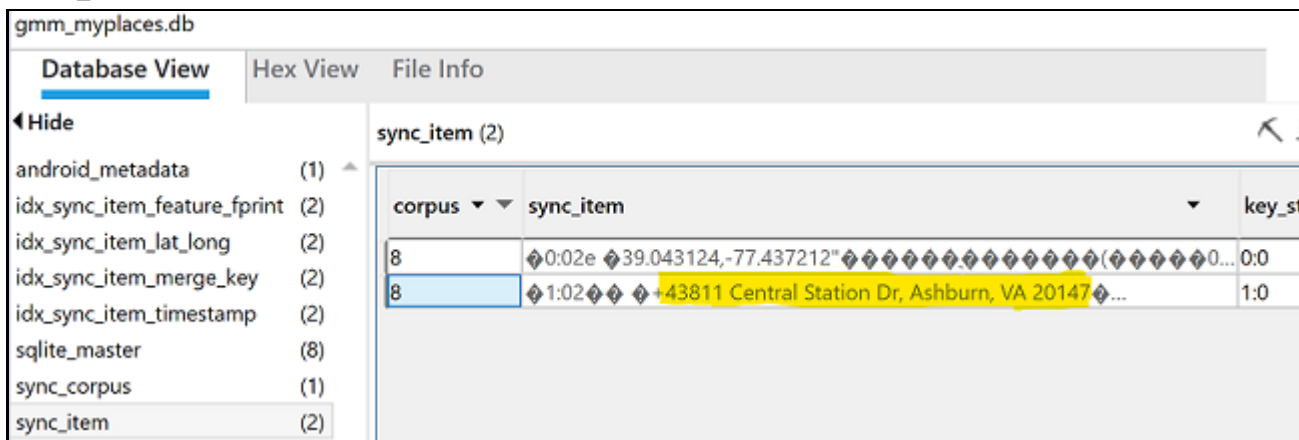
gmm_myplaces.db

Database View | Hex View | File Info

Hide

android_metadata (1)
idx_sync_item_feature_fprint (2)
idx_sync_item_lat_long (2)
idx_sync_item_merge_key (2)
idx_sync_item_timestamp (2)
sqlite_master (8)
sync_corpus (1)
sync_item (2)

sync_item (2)

| corpus | sync_item | key_s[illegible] |
|---|---|---|
| 8 | �0:02e �39.043124,-77.437212"������,�������(�����0... | 0:0 |
| 8 | �1:02�� �+43811 Central Station Dr, Ashburn, VA 20147�... | 1:0 |